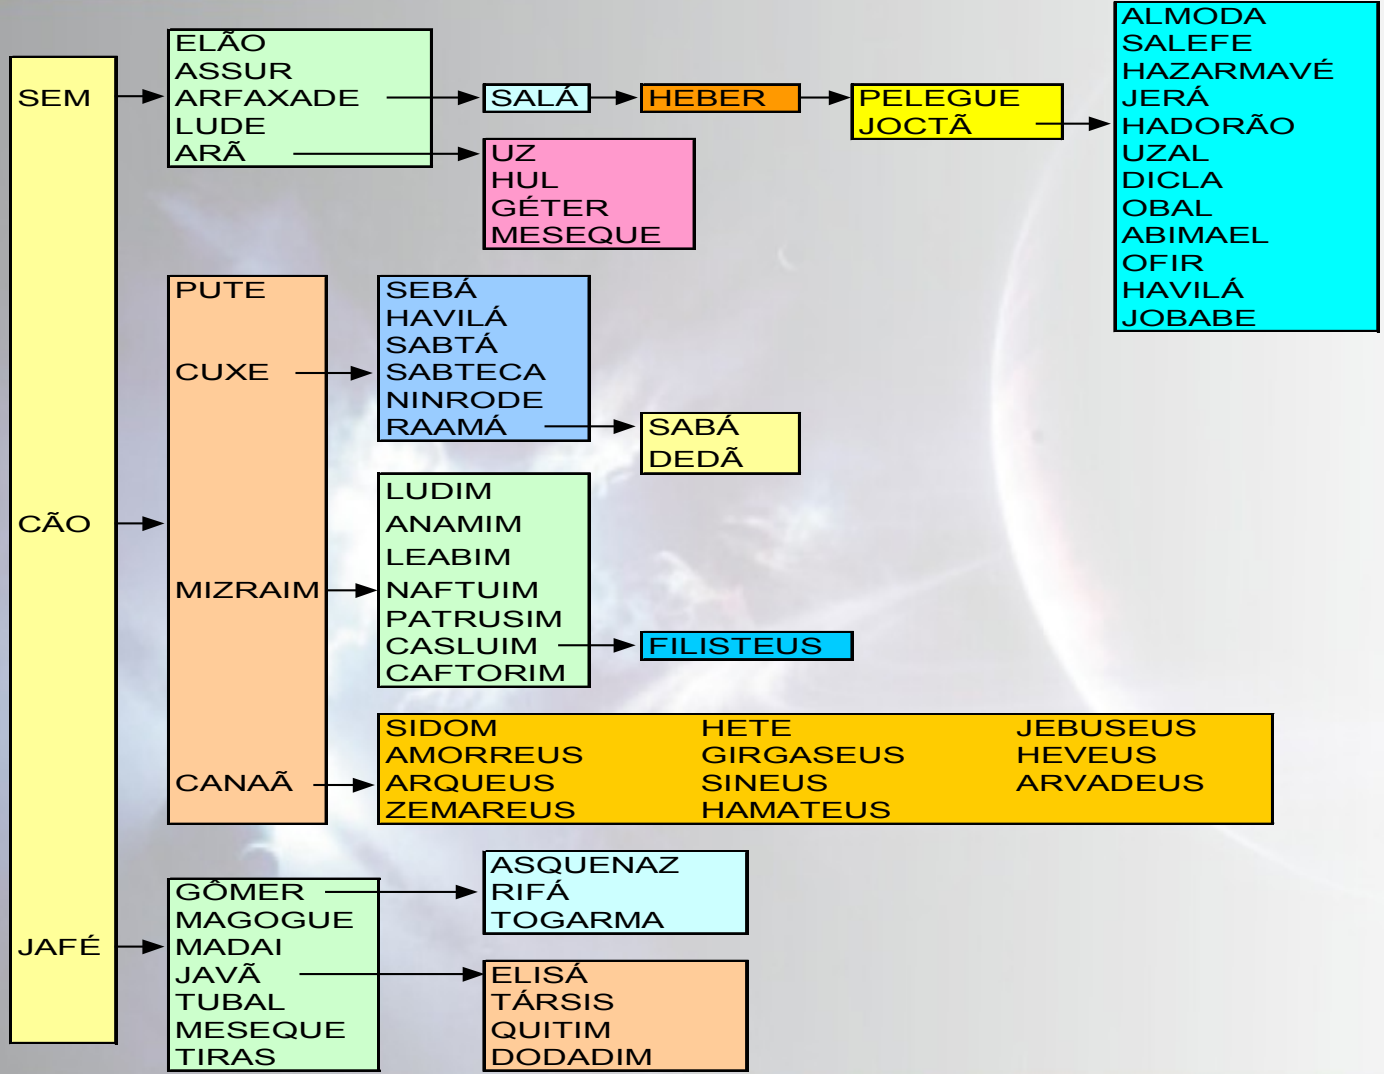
SEM

ELÃO
ASSUR
ARFAXADE
LUDE
ARÃ

SALÁ

HEBER

PELEGUE
JOCTÃ

ALMODA
SALEFE
HAZARMAVÉ
JERÁ
HADORÃO
UZAL
DICLA
OBAL
ABIMAEL
OFIR
HAVILÁ
JOBABE

UZ
HUL
GÉTER
MESEQUE

CÃO

PUTE

CUXE

SEBÁ
HAVILÁ
SABTÁ
SABTECA
NINRODE
RAAMÁ

SABÁ
DEDÃ

MIZRAIM

LUDIM
ANAMIM
LEABIM
NAFTUIM
PATRUSIM
CASLUIM
CAFTORIM

FILISTEUS

CANAÃ

| SIDOM | HETE | JEBUSEUS |
|---|---|---|
| AMORREUS | GIRGASEUS | HEVEUS |
| ARQUEUS | SINEUS | ARVADEUS |
| ZEMAREUS | HAMATEUS | |

JAFÉ

GÔMER
MAGOGUE
MADAI
JAVÃ
TUBAL
MESEQUE
TIRAS

ASQUENAZ
RIFÁ
TOGARMA

ELISÁ
TÁRSIS
QUITIM
DODADIM